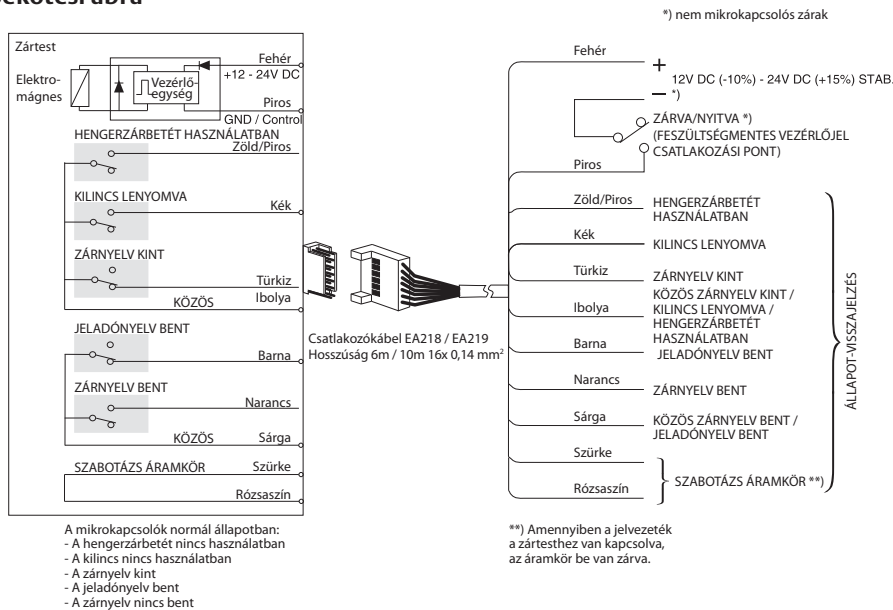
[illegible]ekötési ábra

*) nem mikrokapcsolós zárak

Zártest

Elektromágnes

Vezérlőegység

Fehér
+12 - 24V DC

Piros
GND / Control

HENGERZÁRBETÉT HASZNÁLATBAN
Zöld/Piros

KILINCS LENYOMVA
Kék

ZÁRNYELV KINT
Türkiz
KÖZÖS
Ibolya

JELADÓNYELV BENT
Barna

ZÁRNYELV BENT
Narancs
KÖZÖS
Sárga

SZABOTÁZS ÁRAMKÖR
Szürke
Rózsaszín

Csatlakozókábel EA218 / EA219
Hosszúság 6m / 10m 16x 0,14 mm²

Fehér
+
12V DC (-10%) - 24V DC (+15%) STAB.
– *)
ZÁRVA/NYITVA *)
(FESZÜLTSÉGMENTES VEZÉRLŐJEL CSATLAKOZÁSI PONT)
Piros

Zöld/Piros
HENGERZÁRBETÉT HASZNÁLATBAN
Kék
KILINCS LENYOMVA
Türkiz
ZÁRNYELV KINT
Ibolya
KÖZÖS ZÁRNYELV KINT / KILINCS LENYOMVA / HENGERZÁRBETÉT HASZNÁLATBAN
Barna
JELADÓNYELV BENT
Narancs
ZÁRNYELV BENT
Sárga
KÖZÖS ZÁRNYELV BENT / JELADÓNYELV BENT
Szürke
Rózsaszín
SZABOTÁZS ÁRAMKÖR **)

ÁLLAPOT-VISSZAJELZÉS

A mikrokapcsolók normál állapotban:
- A hengerzárbetét nincs használatban
- A kilincs nincs használatban
- A zárnyelv kint
- A jeladónyelv bent
- A zárnyelv nincs bent

**) Amennyiben a jelvezeték a zártesthez van kapcsolva, az áramkör be van zárva.